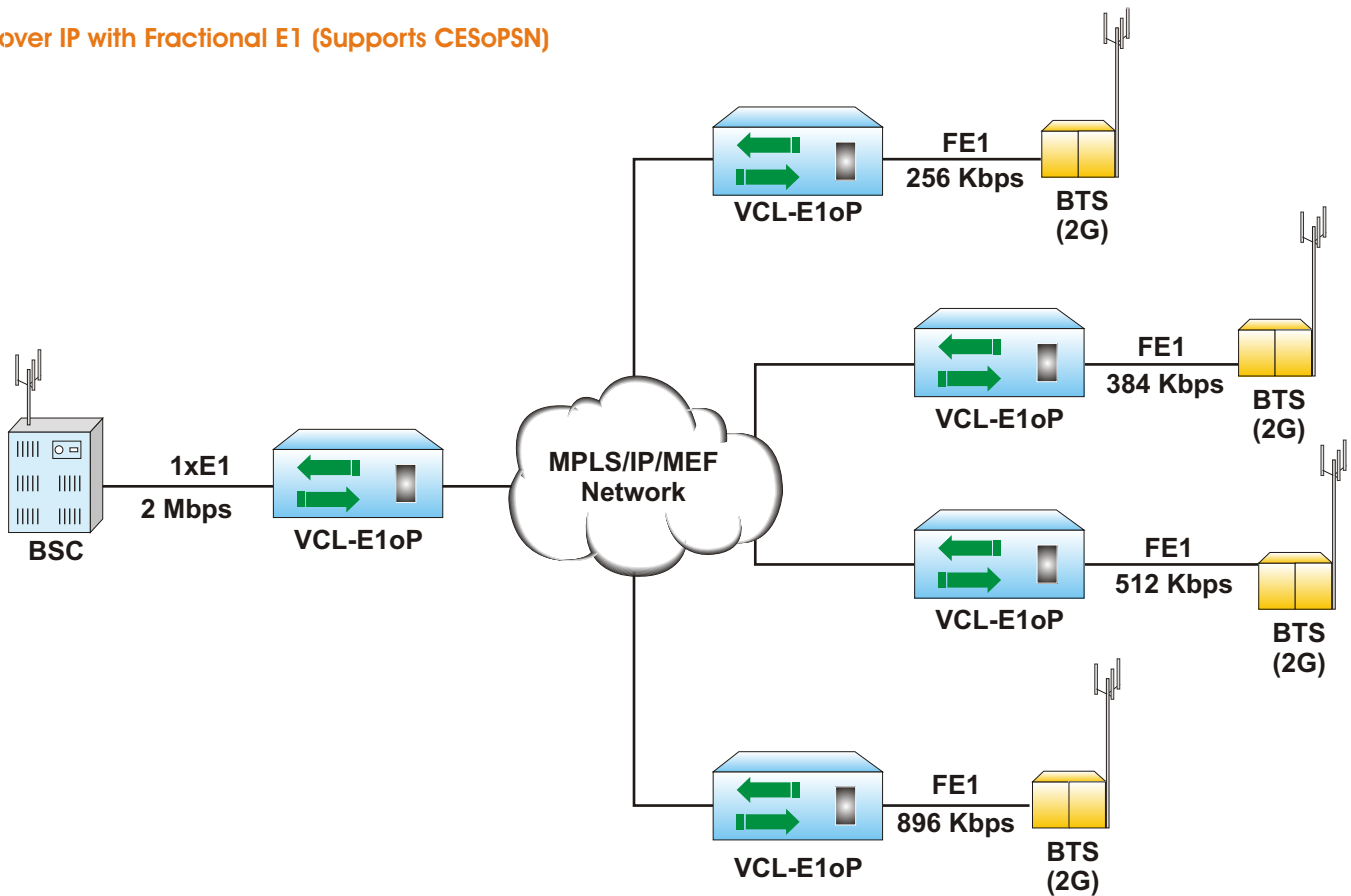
over IP with Fractional E1 (Supports CESoPSN)

FE1
256 Kbps
VCL-E1oP
BTS
(2G)

FE1
384 Kbps
VCL-E1oP
BTS
(2G)

BSC
1xE1
2 Mbps
VCL-E1oP

MPLS/IP/MEF
Network

FE1
512 Kbps
VCL-E1oP
BTS
(2G)

FE1
896 Kbps
VCL-E1oP
BTS
(2G)